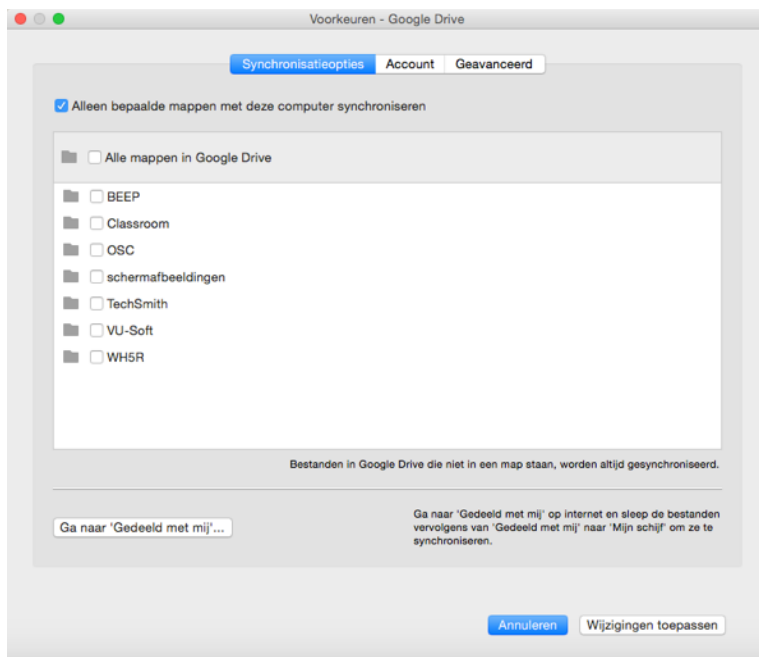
Voorkeuren - Google Drive

Synchronisatieopties | Account | Geavanceerd

Alleen bepaalde mappen met deze computer synchroniseren

Alle mappen in Google Drive

BEEP
Classroom
OSC
schermafbeeldingen
TechSmith
VU-Soft
WH5R

Bestanden in Google Drive die niet in een map staan, worden altijd gesynchroniseerd.

Ga naar 'Gedeeld met mij'...

Ga naar 'Gedeeld met mij' op internet en sleep de bestanden vervolgens van 'Gedeeld met mij' naar 'Mijn schijf' om ze te synchroniseren.

Annuleren

Wijzigingen toepassen